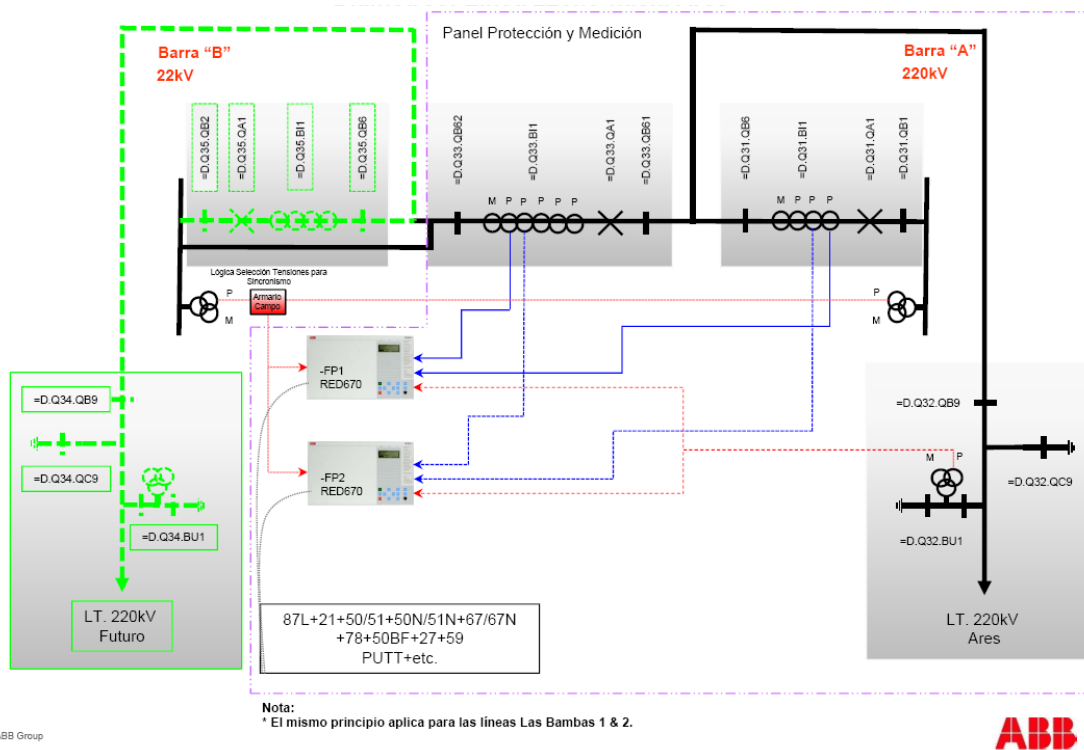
Panel Protección y Medición

Barra "B"
22kV

Barra "A"
220kV

=D.Q35.QB2
=D.Q35.QA1
=D.Q35.BI1
=D.Q35.QB6

=D.Q33.QB62
=D.Q33.BI1
=D.Q33.QA1
=D.Q33.QB61

M P P P P P

=D.Q31.QB6
=D.Q31.BI1
=D.Q31.QA1
=D.Q31.QB1

M P P P

Lógica Selección Tensiones para Sincronismo

P
M

Armario Campo

P
M

-FP1
RED670

-FP2
RED670

=D.Q34.QB9

=D.Q34.QC9

=D.Q34.BU1

LT. 220kV
Futuro

=D.Q32.QB9

M P

=D.Q32.QC9

=D.Q32.BU1

LT. 220kV
Ares

87L+21+50/51+50N/51N+67/67N
+78+50BF+27+59
PUTT+etc.

Nota:
* El mismo principio aplica para las líneas Las Bambas 1 & 2.

ABB Group

ABB